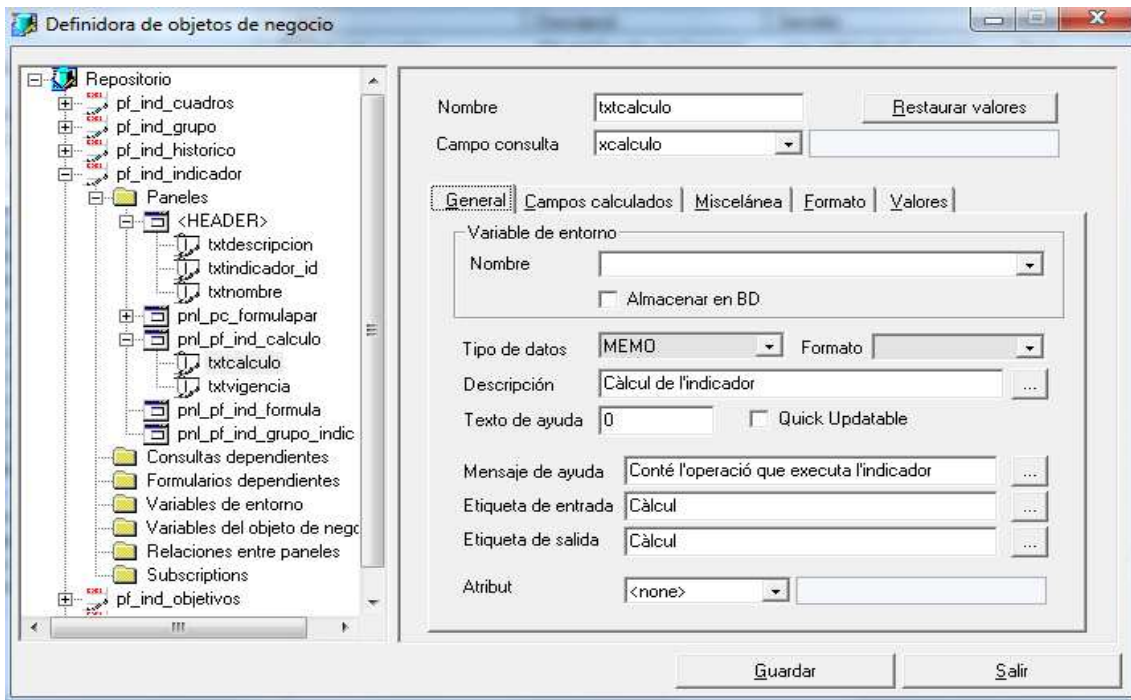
Definidora de objetos de negocio

Repositorio
pf_ind_cuadros
pf_ind_grupo
pf_ind_historico
pf_ind_indicador
Paneles
<HEADER>
txtdescripcion
txtindicador_id
txtnombre
pnl_pc_formulapar
pnl_pf_ind_calculo
txtcalculo
txtvigencia
pnl_pf_ind_formula
pnl_pf_ind_grupo_indic
Consultas dependientes
Formularios dependientes
Variables de entorno
Variables del objeto de negc
Relaciones entre paneles
Subscriptions
pf_ind_objetivos

Nombre | txtcalculo
Restaurar valores
Campo consulta | xcalculo

General | Campos calculados | Miscelánea | Formato | Valores

Variable de entorno
Nombre
Almacenar en BD

Tipo de datos | MEMO
Formato
Descripción | Càlcul de l'indicador
Texto de ayuda | 0
Quick Updatable

Mensaje de ayuda | Conté l'operació que executa l'indicador
Etiqueta de entrada | Càlcul
Etiqueta de salida | Càlcul

Atribut | <none>

Guardar
Salir